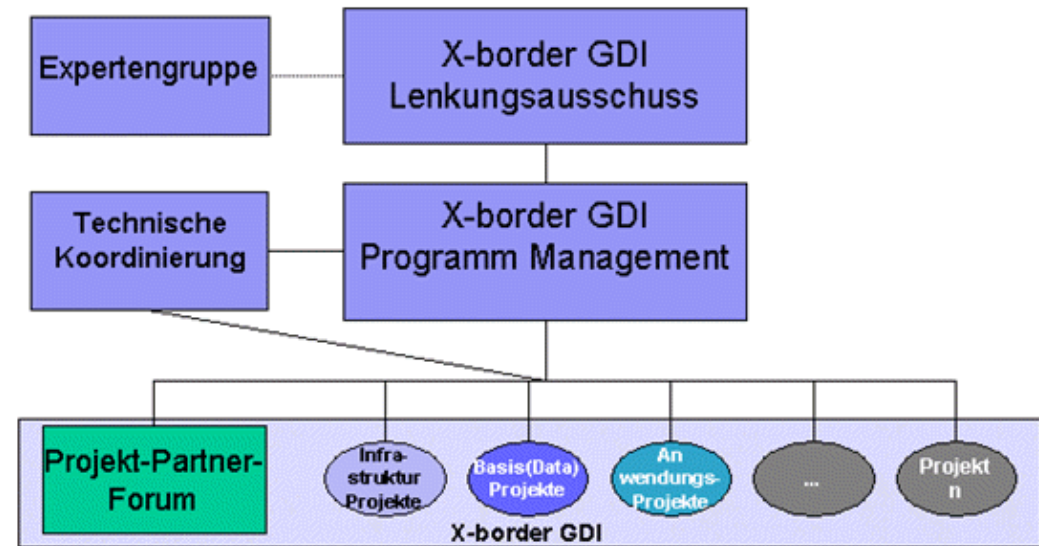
Expertengruppe

X-border GDI Lenkungsausschuss

Technische Koordinierung

X-border GDI Programm Management

Projekt-Partner-Forum

Infrastruktur Projekte

Basis(Data) Projekte

Anwendungs-Projekte

...

Projekt n

X-border GDI